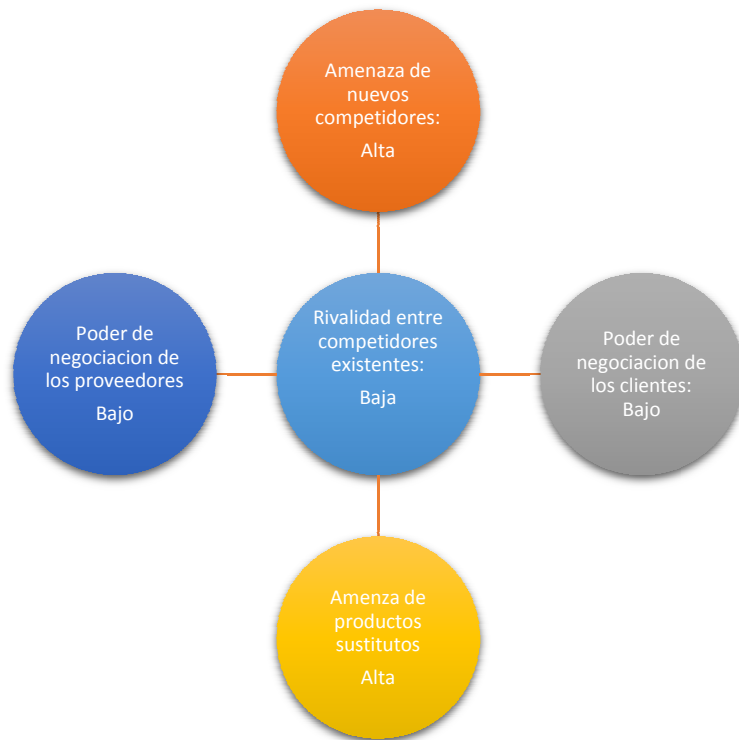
Amenaza de nuevos competidores:
Alta

Poder de negociacion de los proveedores
Bajo

Rivalidad entre competidores existentes:
Baja

Poder de negociacion de los clientes:
Bajo

Amenza de productos sustitutos
Alta